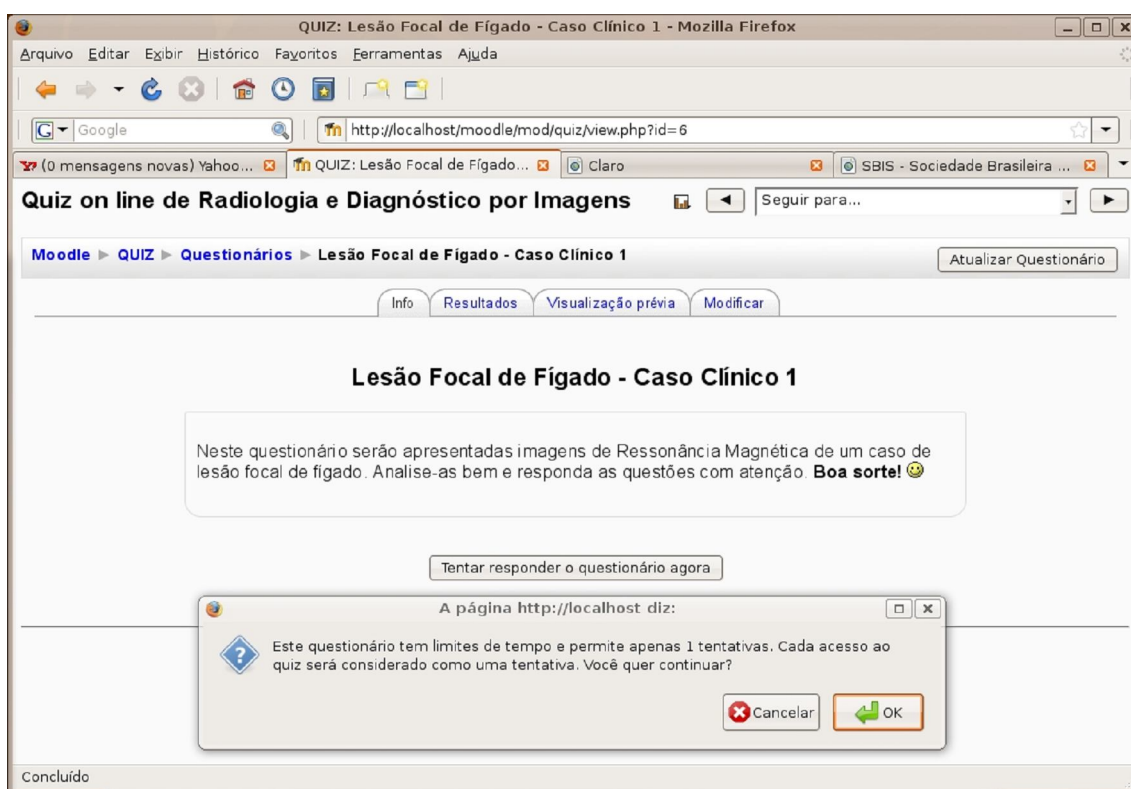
QUIZ: Lesão Focal de Fígado - Caso Clínico 1 - Mozilla Firefox

Arquivo Editar Exibir Histórico Favoritos Ferramentas Ajuda

Google

http://localhost/moodle/mod/quiz/view.php?id=6

(0 mensagens novas) Yahoo... QUIZ: Lesão Focal de Fígado... Claro SBIS - Sociedade Brasileira ...

Quiz on line de Radiologia e Diagnóstico por Imagens

Seguir para...

Moodle ▶ QUIZ ▶ Questionários ▶ Lesão Focal de Fígado - Caso Clínico 1

Atualizar Questionário

Info Resultados Visualização prévia Modificar

Lesão Focal de Fígado - Caso Clínico 1

Neste questionário serão apresentadas imagens de Ressonância Magnética de um caso de lesão focal de fígado. Analise-as bem e responda as questões com atenção. **Boa sorte!**

Tentar responder o questionário agora

A página http://localhost diz:

Este questionário tem limites de tempo e permite apenas 1 tentativas. Cada acesso ao quiz será considerado como uma tentativa. Você quer continuar?

Cancelar OK

Concluído